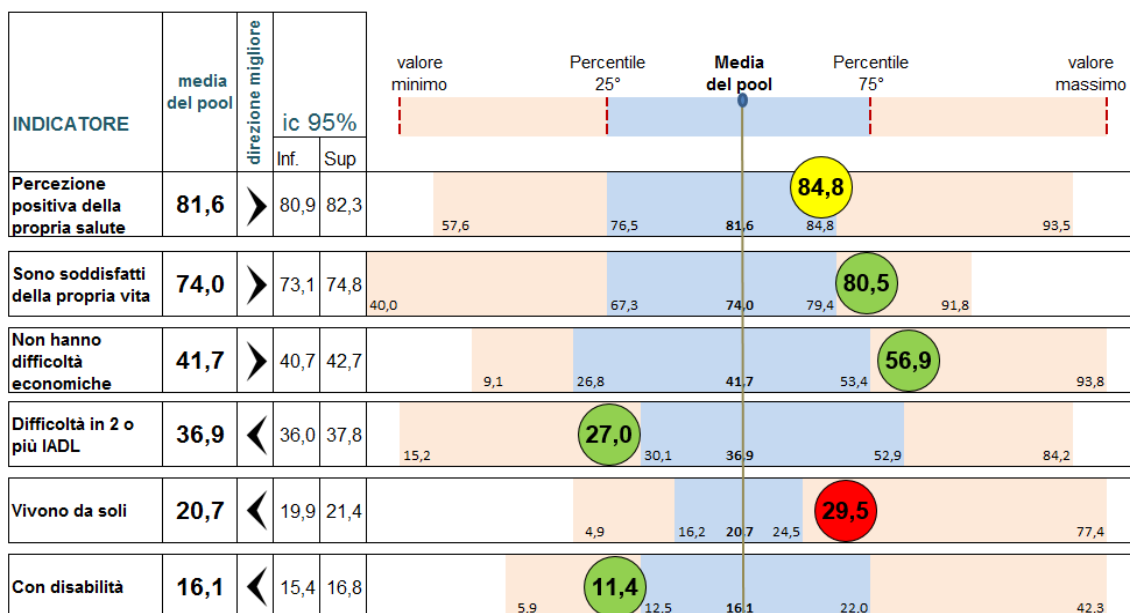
| INDICATORE | media del pool | direzione migliore | ic 95% Inf. | ic 95% Sup |
|---|---|---|---|---|
| Percezione positiva della propria salute | 81,6 | ❯ | 80,9 | 82,3 |
| Sono soddisfatti della propria vita | 74,0 | ❯ | 73,1 | 74,8 |
| Non hanno difficoltà economiche | 41,7 | ❯ | 40,7 | 42,7 |
| Difficoltà in 2 o più IADL | 36,9 | ❮ | 36,0 | 37,8 |
| Vivono da soli | 20,7 | ❮ | 19,9 | 21,4 |
| Con disabilità | 16,1 | ❮ | 15,4 | 16,8 |

valore minimo
Percentile 25°
Media del pool
Percentile 75°
valore massimo

84,8
57,6 76,5 81,6 84,8 93,5

80,5
40,0 67,3 74,0 79,4 91,8

56,9
9,1 26,8 41,7 53,4 93,8

27,0
15,2 30,1 36,9 52,9 84,2

29,5
4,9 16,2 20,7 24,5 77,4

11,4
5,9 12,5 16,1 22,0 42,3